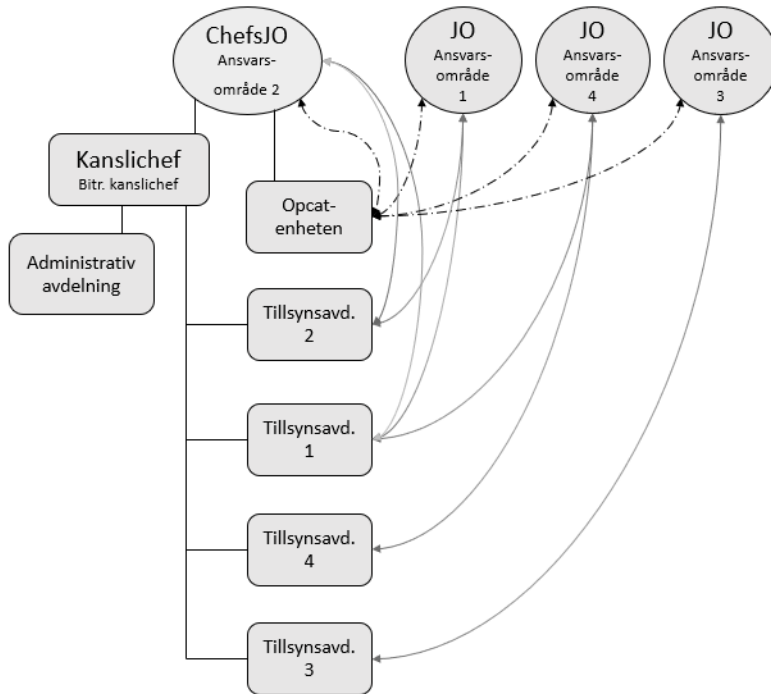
ChefsJO
Ansvarsområde 2

JO
Ansvarsområde 1

JO
Ansvarsområde 4

JO
Ansvarsområde 3

Kanslichef
Bitr. kanslichef

Opcatenheten

Administrativ avdelning

Tillsynsavd. 2

Tillsynsavd. 1

Tillsynsavd. 4

Tillsynsavd. 3